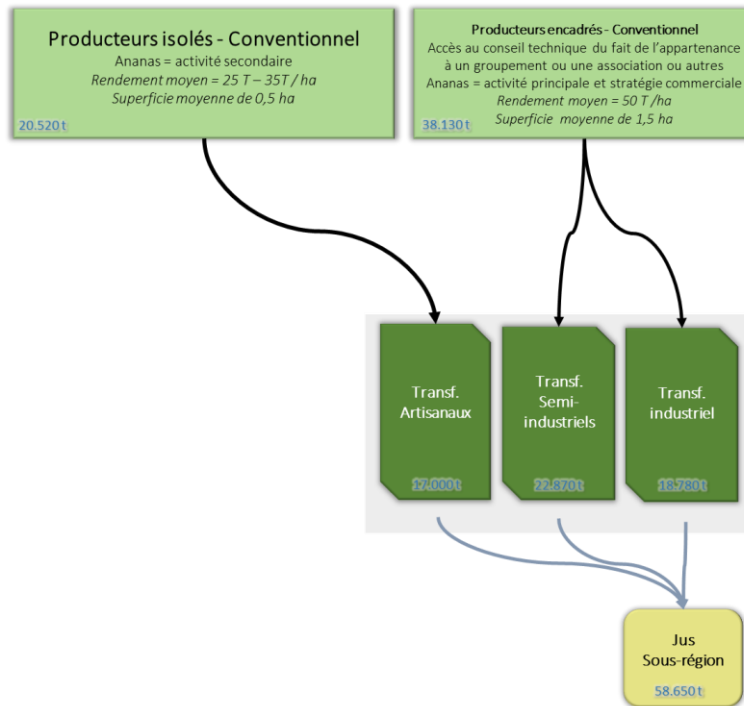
Producteurs isolés - Conventionnel
Ananas = activité secondaire
Rendement moyen = 25 T – 35T / ha
Superficie moyenne de 0,5 ha
20.520 t

Producteurs encadrés - Conventionnel
Accès au conseil technique du fait de l'appartenance à un groupement ou une association ou autres
Ananas = activité principale et stratégie commerciale
Rendement moyen = 50 T /ha
Superficie moyenne de 1,5 ha
38.130 t

Transf. Artisanaux
17.000 t

Transf. Semi-industriels
22.870 t

Transf. industriel
18.780 t

Jus Sous-région
58.650 t